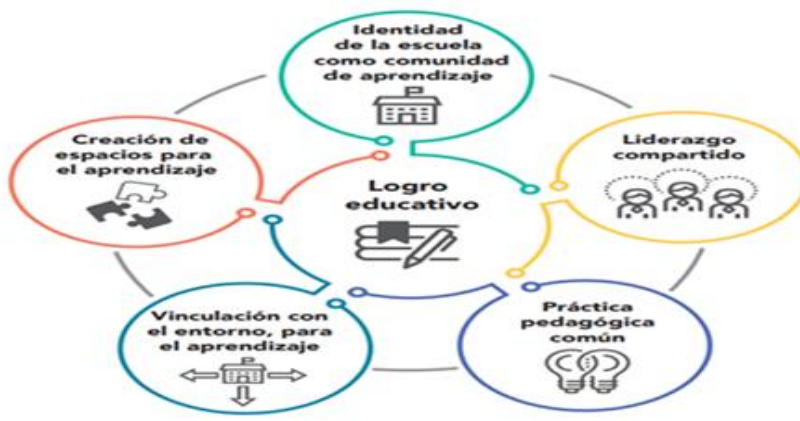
Identidad de la escuela como comunidad de aprendizaje

Creación de espacios para el aprendizaje

Liderazgo compartido

Logro educativo

Vinculación con el entorno, para el aprendizaje

Práctica pedagógica común